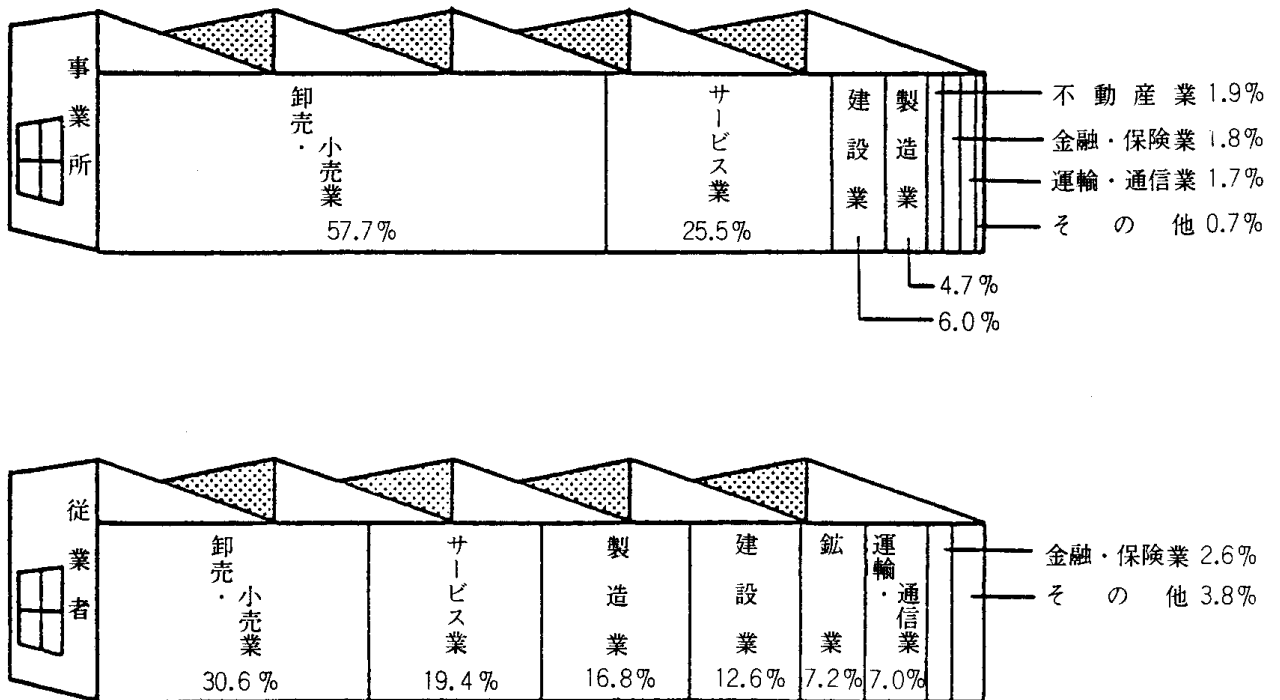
事業所

卸売・小売業 57.7%

サービス業 25.5%

建設業

製造業

不動産業 1.9%

金融・保険業 1.8%

運輸・通信業 1.7%

その他 0.7%

4.7%

6.0%

従業者

卸売・小売業 30.6%

サービス業 19.4%

製造業 16.8%

建設業 12.6%

鉱業 7.2%

運輸・通信業 7.0%

金融・保険業 2.6%

その他 3.8%